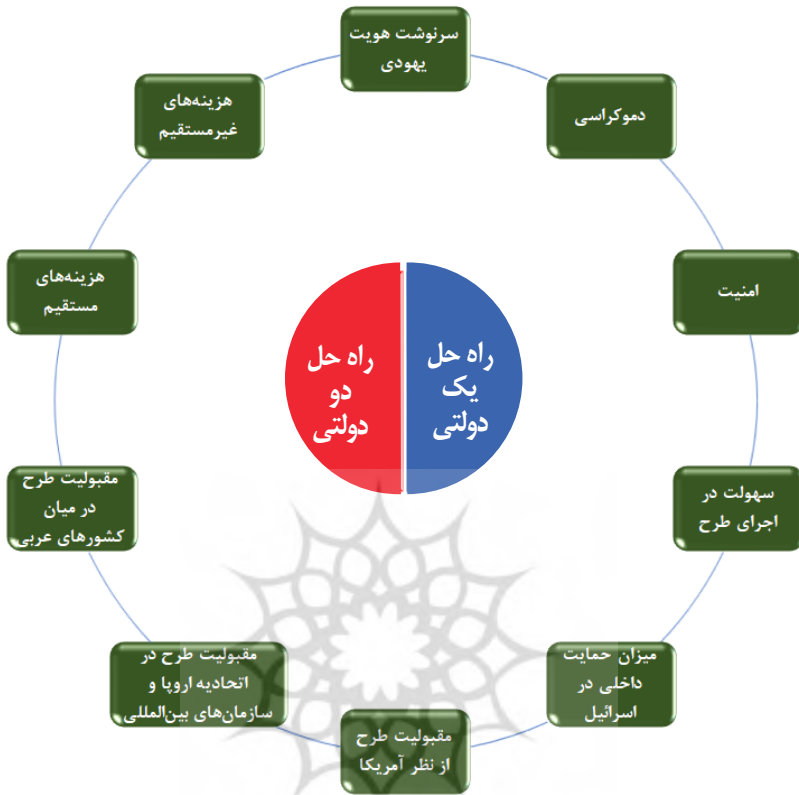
سرنوشت هویت یهودی

دموکراسی

امنیت

سهولت در اجرای طرح

میزان حمایت داخلی در اسرائیل

مقبولیت طرح از نظر آمریکا

مقبولیت طرح در اتحادیه اروپا و سازمان‌های بین‌المللی

مقبولیت طرح در میان کشورهای عربی

هزینه‌های مستقیم

هزینه‌های غیرمستقیم

راه حل یک دولتی

راه حل دو دولتی